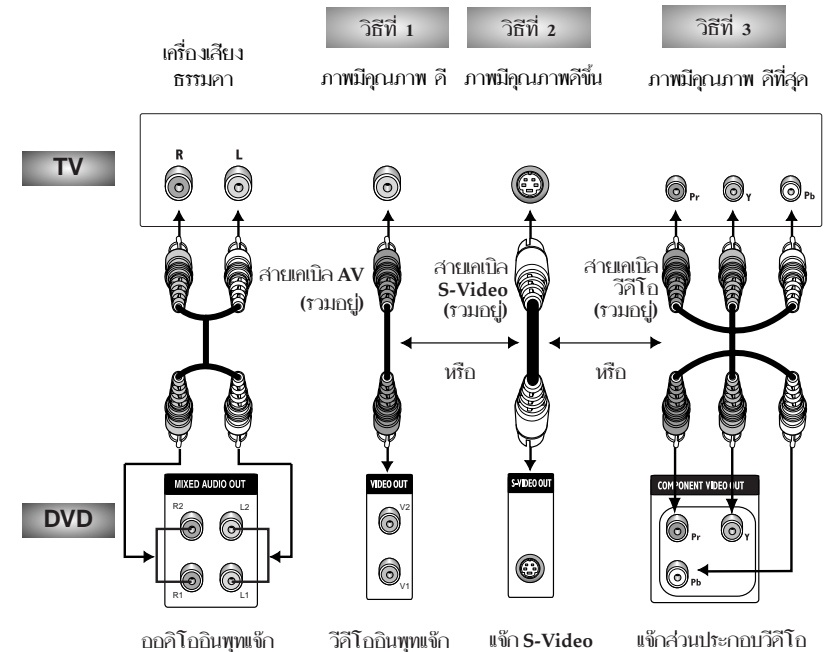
วิธีที่ 1

วิธีที่ 2

วิธีที่ 3

เครื่องเสียง ธรรมดา

ภาพมีคุณภาพ ดี

ภาพมีคุณภาพดีขึ้น

ภาพมีคุณภาพ ดีที่สุด

TV

R

L

Pr

Y

Pb

สายเคเบิล AV (รวมอยู่)

สายเคเบิล S-Video (รวมอยู่)

สายเคเบิล วีดีโอ (รวมอยู่)

หรือ

หรือ

DVD

MIXED AUDIO OUT

R2

L2

R1

L1

VIDEO OUT

V2

V1

S-VIDEO OUT

COMPONENT VIDEO OUT

Pr

Y

Pb

ออดิโออินพุทแจ็ก

วีดีโออินพุทแจ็ก

แจ็ก S-Video

แจ็กส่วนประกอบวีดีโอ